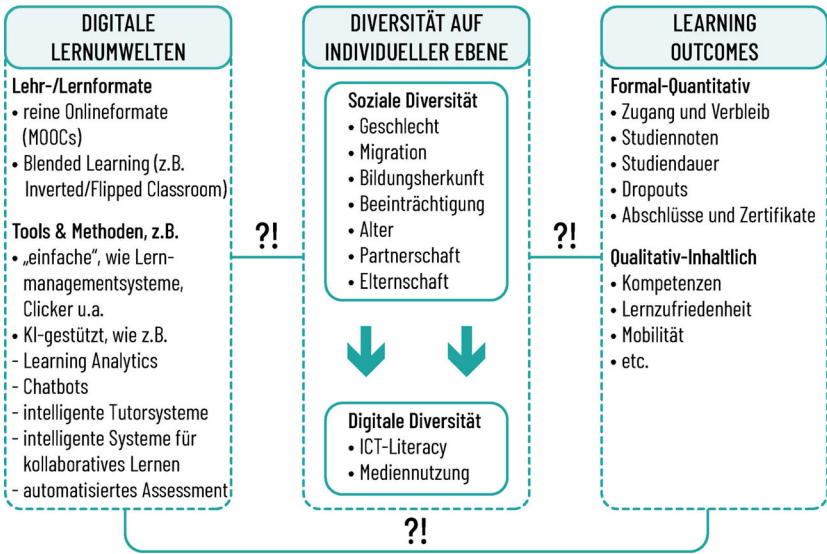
DIGITALE LERNUMWELTEN

Lehr-/Lernformate
• reine Onlineformate (MOOCs)
• Blended Learning (z.B. Inverted/Flipped Classroom)

Tools & Methoden, z.B.
• „einfache", wie Lernmanagementsysteme, Clicker u.a.
• KI-gestützt, wie z.B.
- Learning Analytics
- Chatbots
- intelligente Tutorsysteme
- intelligente Systeme für kollaboratives Lernen
- automatisiertes Assessment

?!

DIVERSITÄT AUF INDIVIDUELLER EBENE

Soziale Diversität
• Geschlecht
• Migration
• Bildungsherkunft
• Beeinträchtigung
• Alter
• Partnerschaft
• Elternschaft

Digitale Diversität
• ICT-Literacy
• Mediennutzung

?!

LEARNING OUTCOMES

Formal-Quantitativ
• Zugang und Verbleib
• Studiennoten
• Studiendauer
• Dropouts
• Abschlüsse und Zertifikate

Qualitativ-Inhaltlich
• Kompetenzen
• Lernzufriedenheit
• Mobilität
• etc.

?!